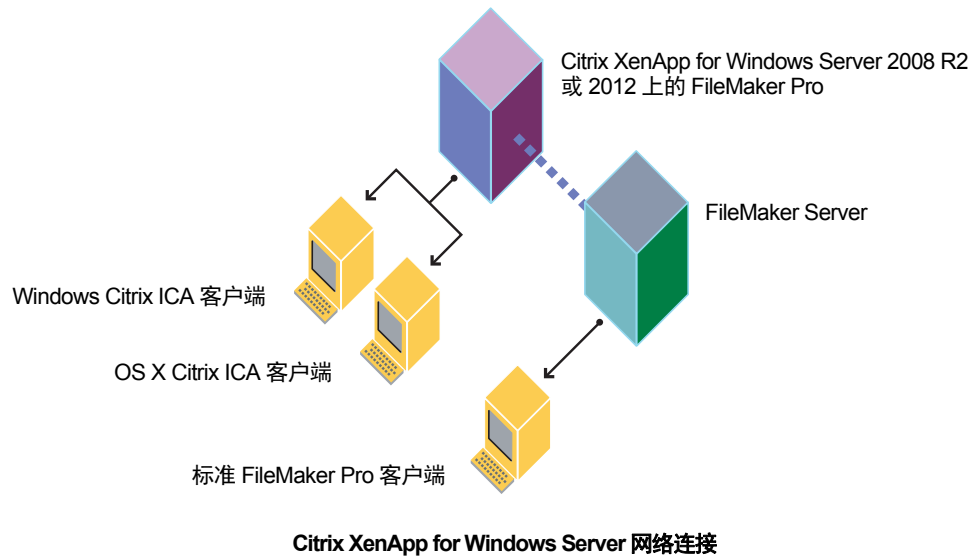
Citrix XenApp for Windows Server 2008 R2 或 2012 上的 FileMaker Pro

FileMaker Server

Windows Citrix ICA 客户端

OS X Citrix ICA 客户端

标准 FileMaker Pro 客户端

Citrix XenApp for Windows Server 网络连接